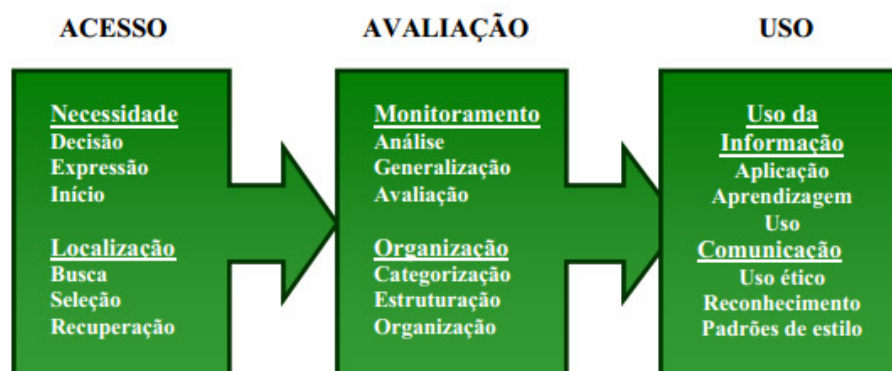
ACESSO

Necessidade
Decisão
Expressão
Início

Localização
Busca
Seleção
Recuperação

AVALIAÇÃO

Monitoramento
Análise
Generalização
Avaliação

Organização
Categorização
Estruturação
Organização

USO

Uso da Informação
Aplicação
Aprendizagem
Uso

Comunicação
Uso ético
Reconhecimento
Padrões de estilo